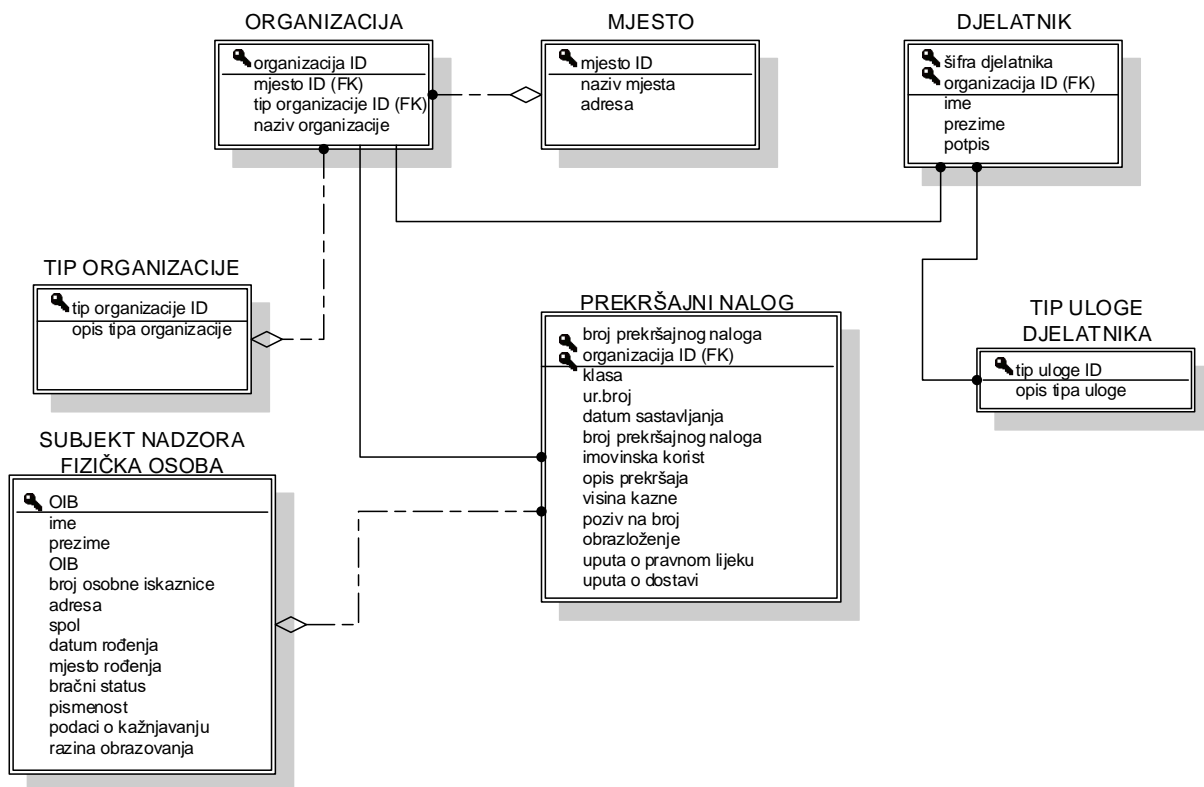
ORGANIZACIJA

organizacija ID
mjesto ID (FK)
tip organizacije ID (FK)
naziv organizacije

MJESTO

mjesto ID
naziv mjesta
adresa

DJELATNIK

šifra djelatnika
organizacija ID (FK)
ime
prezime
potpis

TIP ORGANIZACIJE

tip organizacije ID
opis tipa organizacije

PREKRŠAJNI NALOG

broj prekršajnog naloga
organizacija ID (FK)
klasa
ur.broj
datum sastavljanja
broj prekršajnog naloga
imovinska korist
opis prekršaja
visina kazne
poziv na broj
obrazloženje
uputa o pravnom lijeku
uputa o dostavi

TIP ULOGE DJELATNIKA

tip uloge ID
opis tipa uloge

SUBJEKT NADZORA FIZIČKA OSOBA

OIB
ime
prezime
OIB
broj osobne iskaznice
adresa
spol
datum rođenja
mjesto rođenja
bračni status
pismenost
podaci o kažnjavanju
razina obrazovanja